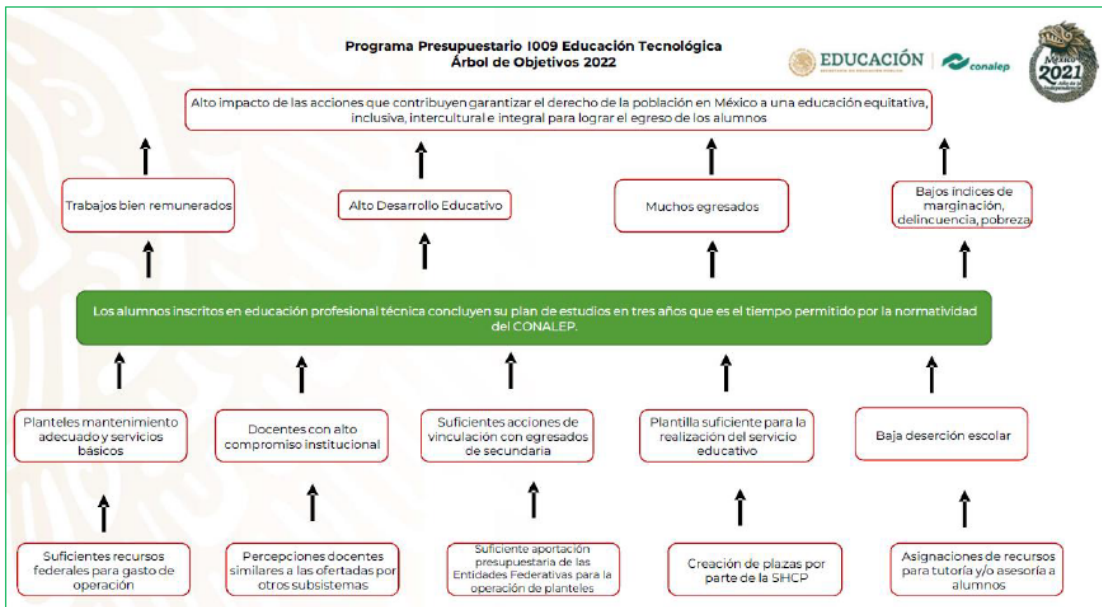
Programa Presupuestario I009 Educación Tecnológica
Árbol de Objetivos 2022

EDUCACIÓN
SECRETARÍA DE EDUCACIÓN PÚBLICA

conalep

México 2021

Alto impacto de las acciones que contribuyen garantizar el derecho de la población en México a una educación equitativa, inclusiva, intercultural e integral para lograr el egreso de los alumnos

Trabajos bien remunerados

Alto Desarrollo Educativo

Muchos egresados

Bajos índices de marginación, delincuencia, pobreza

Los alumnos inscritos en educación profesional técnica concluyen su plan de estudios en tres años que es el tiempo permitido por la normatividad del CONALEP.

Planteles mantenimiento adecuado y servicios básicos

Docentes con alto compromiso institucional

Suficientes acciones de vinculación con egresados de secundaria

Plantilla suficiente para la realización del servicio educativo

Baja deserción escolar

Suficientes recursos federales para gasto de operación

Percepciones docentes similares a las ofertadas por otros subsistemas

Suficiente aportación presupuestaria de las Entidades Federativas para la operación de planteles

Creación de plazas por parte de la SHCP

Asignaciones de recursos para tutoría y/o asesoría a alumnos